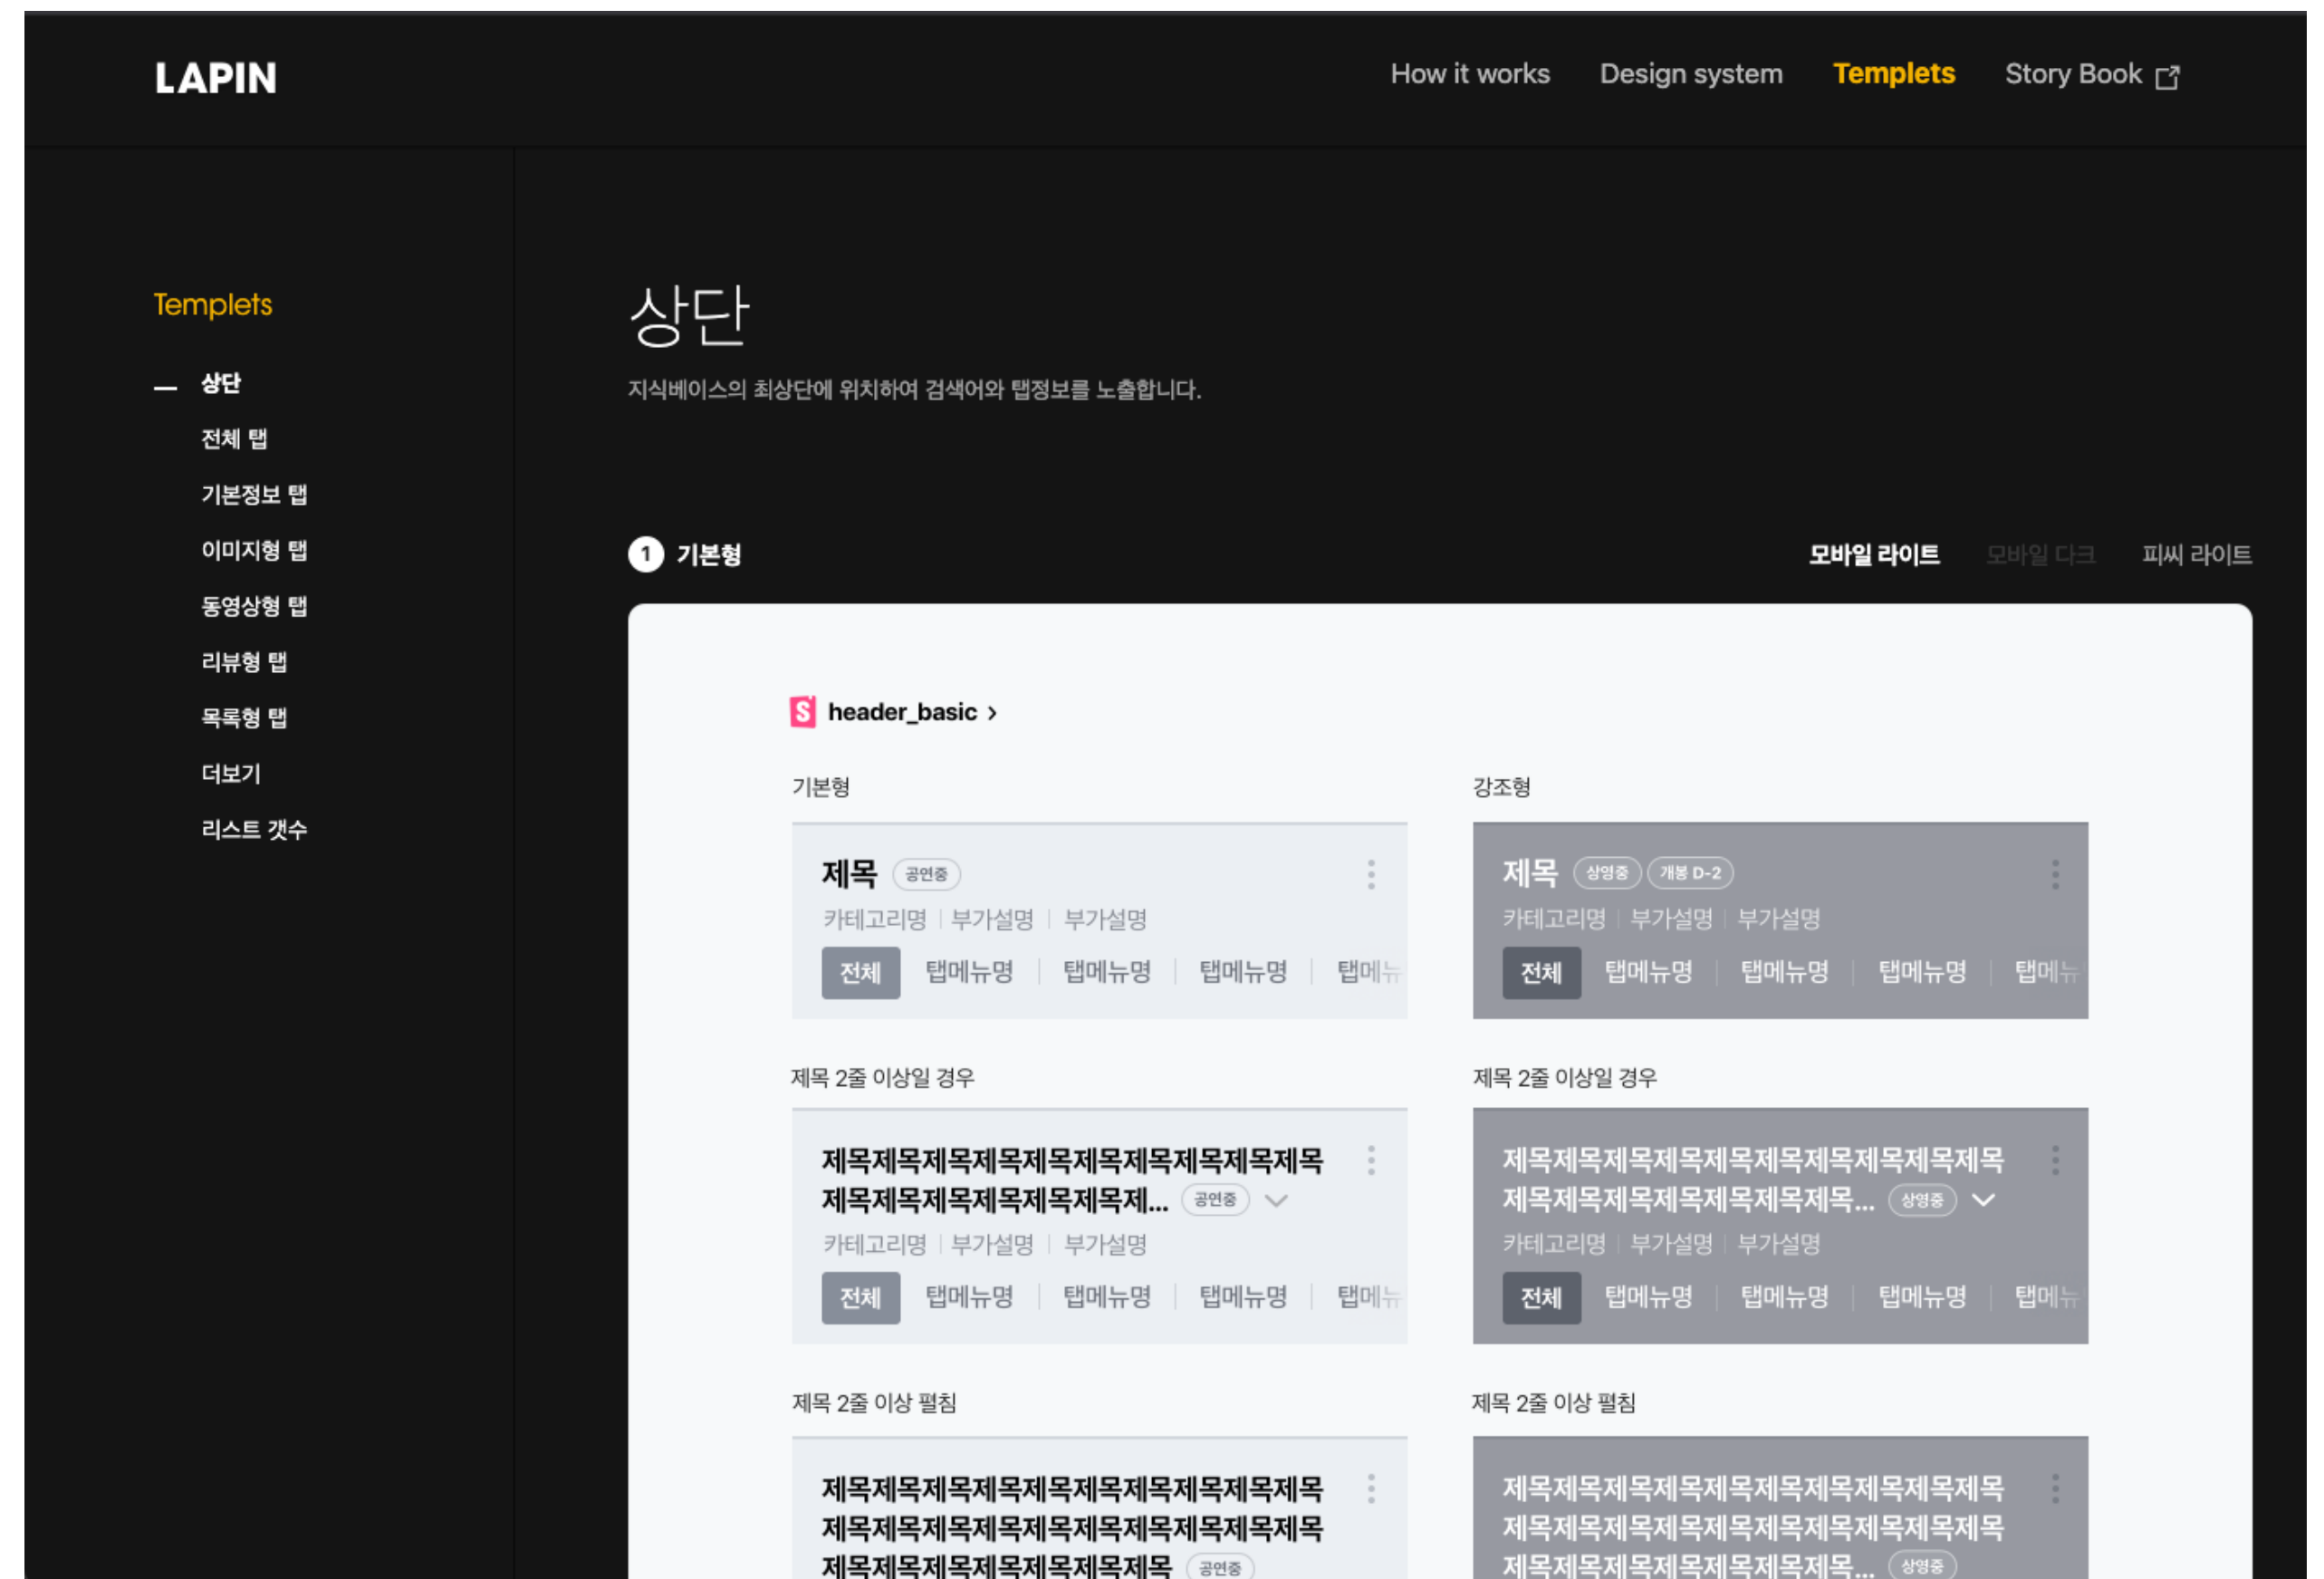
LAPIN

How it works Design system Templets Story Book

Templets

— 상단
전체 탭
기본정보 탭
이미지형 탭
동영상형 탭
리뷰형 탭
목록형 탭
더보기
리스트 갯수

상단

지식베이스의 최상단에 위치하여 검색어와 탭정보를 노출합니다.

1 기본형

모바일 라이트 모바일 다크 피씨 라이트

header_basic ›

기본형

제목 공연중
카테고리명 | 부가설명 | 부가설명
전체 탭메뉴명 | 탭메뉴명 | 탭메뉴명 | 탭메뉴

강조형

제목 상영중 개봉 D-2
카테고리명 | 부가설명 | 부가설명
전체 탭메뉴명 | 탭메뉴명 | 탭메뉴명 | 탭메뉴

제목 2줄 이상일 경우

제목제목제목제목제목제목제목제목제목제목 제목제목제목제목제목제목제목제... 공연중
카테고리명 | 부가설명 | 부가설명
전체 탭메뉴명 | 탭메뉴명 | 탭메뉴명 | 탭메뉴

제목 2줄 이상일 경우

제목제목제목제목제목제목제목제목제목제목 제목제목제목제목제목제목제목제목... 상영중
카테고리명 | 부가설명 | 부가설명
전체 탭메뉴명 | 탭메뉴명 | 탭메뉴명 | 탭메뉴

제목 2줄 이상 펼침

제목제목제목제목제목제목제목제목제목제목 제목제목제목제목제목제목제목제목제목제목 제목제목제목제목제목제목제목제목 공연중

제목 2줄 이상 펼침

제목제목제목제목제목제목제목제목제목제목 제목제목제목제목제목제목제목제목제목제목 제목제목제목제목제목제목제목제목... 상영중